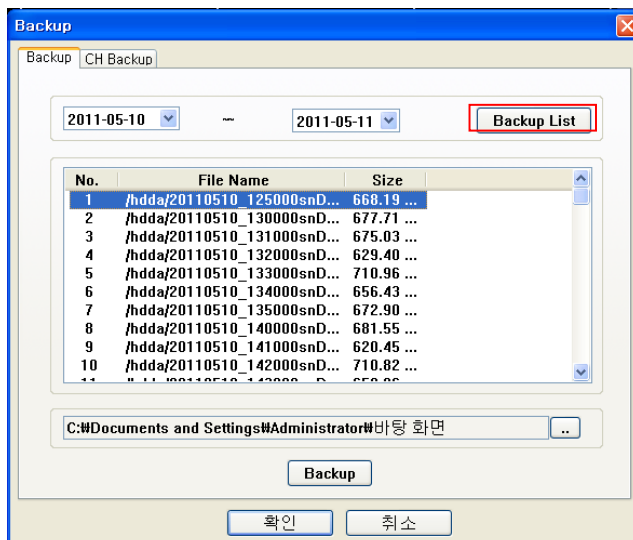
Backup

Backup | CH Backup

2011-05-10 ~ 2011-05-11 Backup List

| No. | File Name | Size |
|---|---|---|
| 1 | /hdda/20110510_125000snD... | 668.19 ... |
| 2 | /hdda/20110510_130000snD... | 677.71 ... |
| 3 | /hdda/20110510_131000snD... | 675.03 ... |
| 4 | /hdda/20110510_132000snD... | 629.40 ... |
| 5 | /hdda/20110510_133000snD... | 710.96 ... |
| 6 | /hdda/20110510_134000snD... | 656.43 ... |
| 7 | /hdda/20110510_135000snD... | 672.90 ... |
| 8 | /hdda/20110510_140000snD... | 681.55 ... |
| 9 | /hdda/20110510_141000snD... | 620.45 ... |
| 10 | /hdda/20110510_142000snD... | 710.82 ... |
| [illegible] | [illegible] | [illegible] |

C:₩Documents and Settings₩Administrator₩바탕 화면 ..

Backup

확인 취소